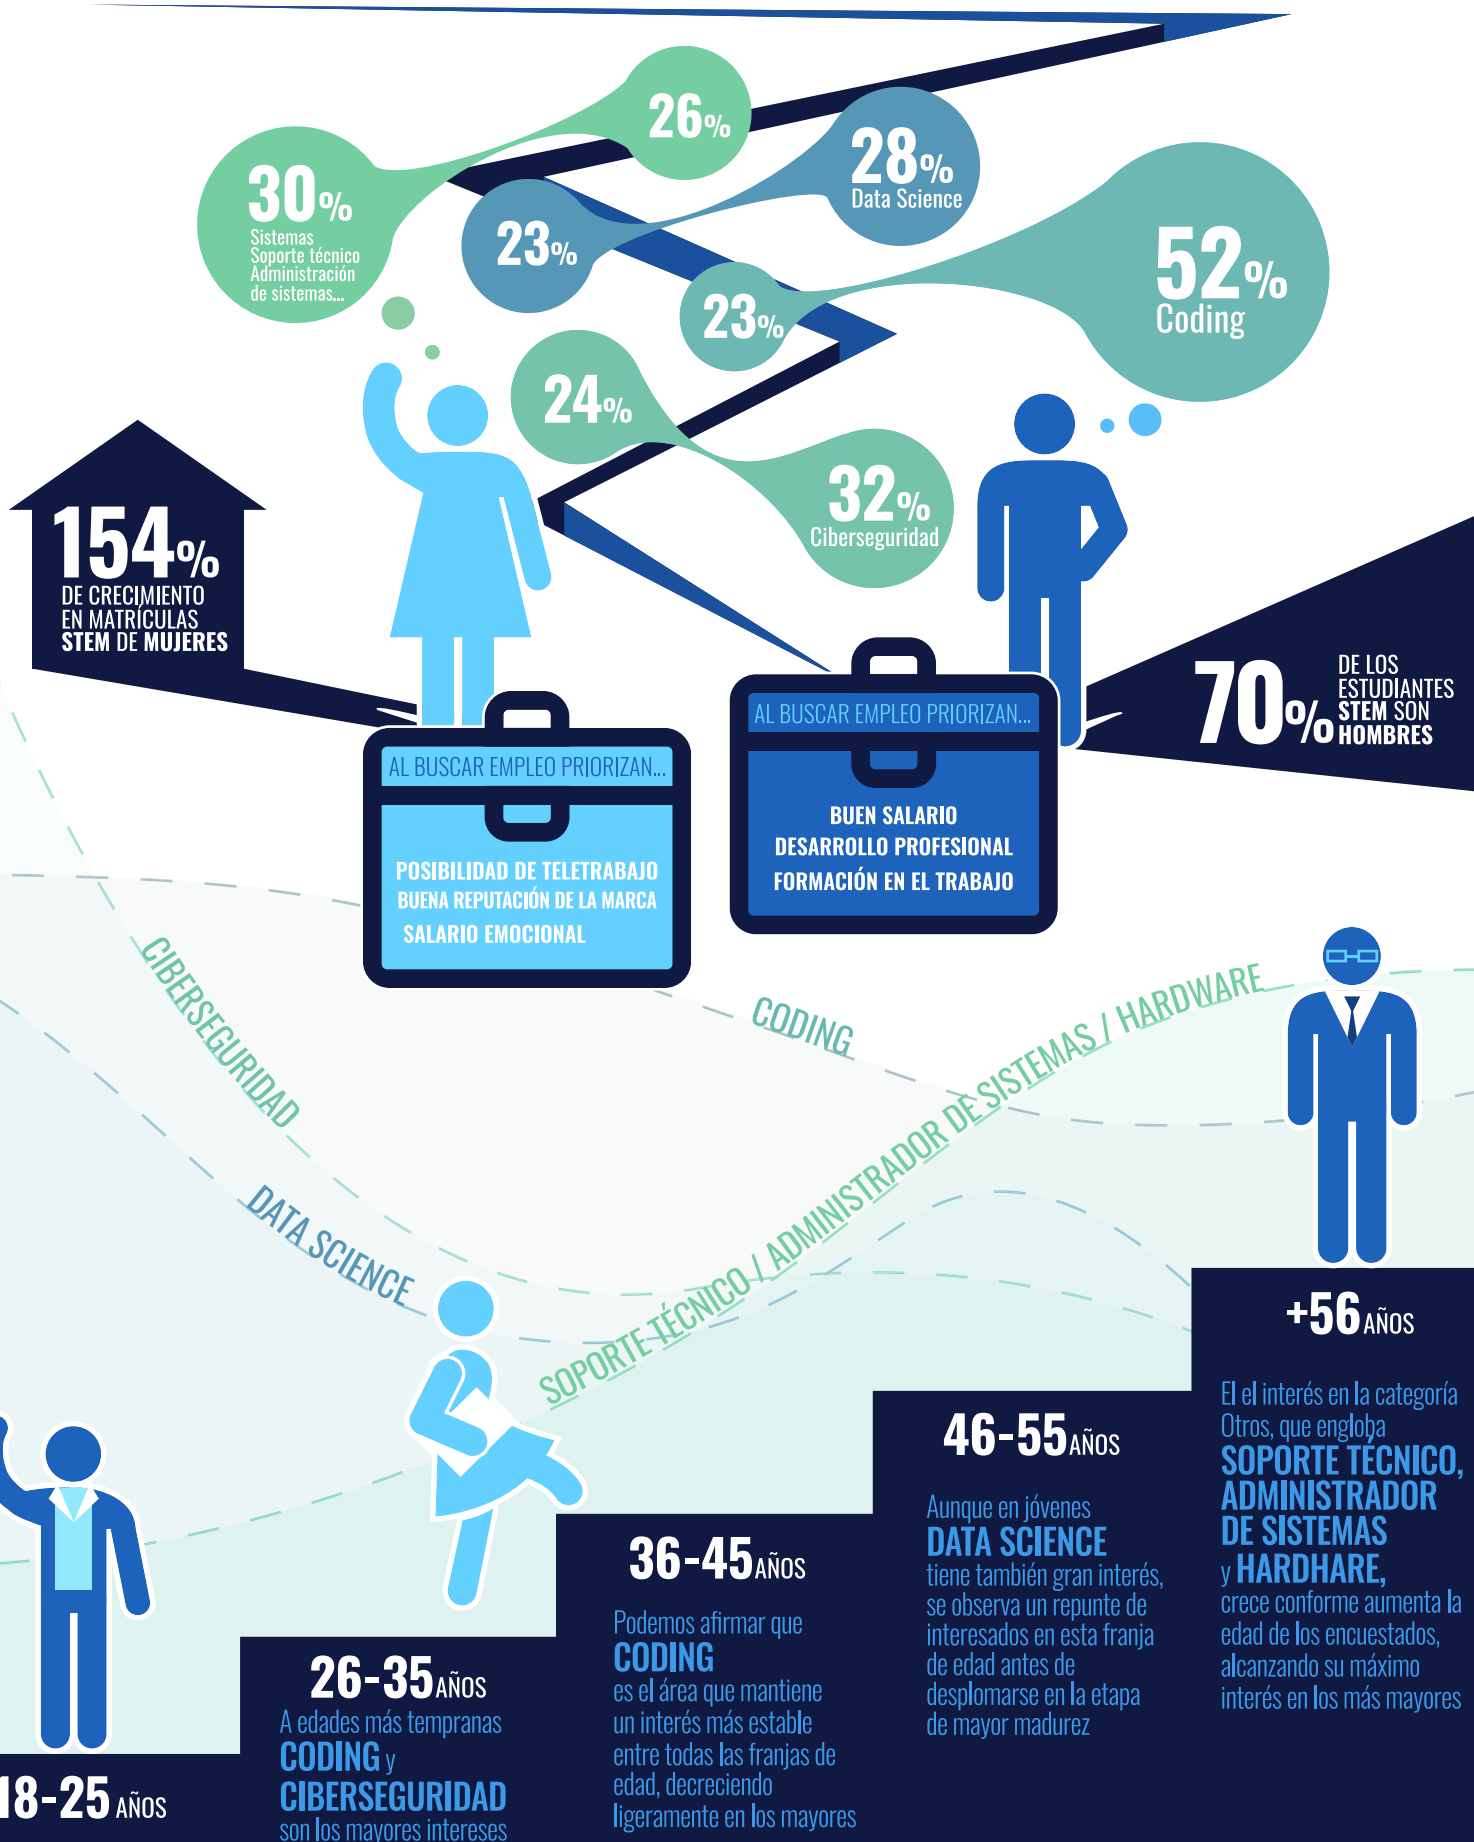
26%

30%
Sistemas
Soporte técnico
Administración
de sistemas...

23%

28%
Data Science

23%

52%
Coding

24%

32%
Ciberseguridad

154%
DE CRECIMIENTO EN MATRÍCULAS STEM DE MUJERES

70%
DE LOS ESTUDIANTES STEM SON HOMBRES

AL BUSCAR EMPLEO PRIORIZAN...
POSIBILIDAD DE TELETRABAJO
BUENA REPUTACIÓN DE LA MARCA
SALARIO EMOCIONAL

AL BUSCAR EMPLEO PRIORIZAN...
BUEN SALARIO
DESARROLLO PROFESIONAL
FORMACIÓN EN EL TRABAJO

CIBERSEGURIDAD
CODING
DATA SCIENCE
SOPORTE TÉCNICO / ADMINISTRADOR DE SISTEMAS / HARDWARE

18-25 AÑOS

26-35 AÑOS
A edades más tempranas CODING y CIBERSEGURIDAD son los mayores intereses

36-45 AÑOS
Podemos afirmar que CODING es el área que mantiene un interés más estable entre todas las franjas de edad, decreciendo ligeramente en los mayores

46-55 AÑOS
Aunque en jóvenes DATA SCIENCE tiene también gran interés, se observa un repunte de interesados en esta franja de edad antes de desplomarse en la etapa de mayor madurez

+56 AÑOS
El el interés en la categoría Otros, que engloba SOPORTE TÉCNICO, ADMINISTRADOR DE SISTEMAS y HARDHARE, crece conforme aumenta la edad de los encuestados, alcanzando su máximo interés en los más mayores